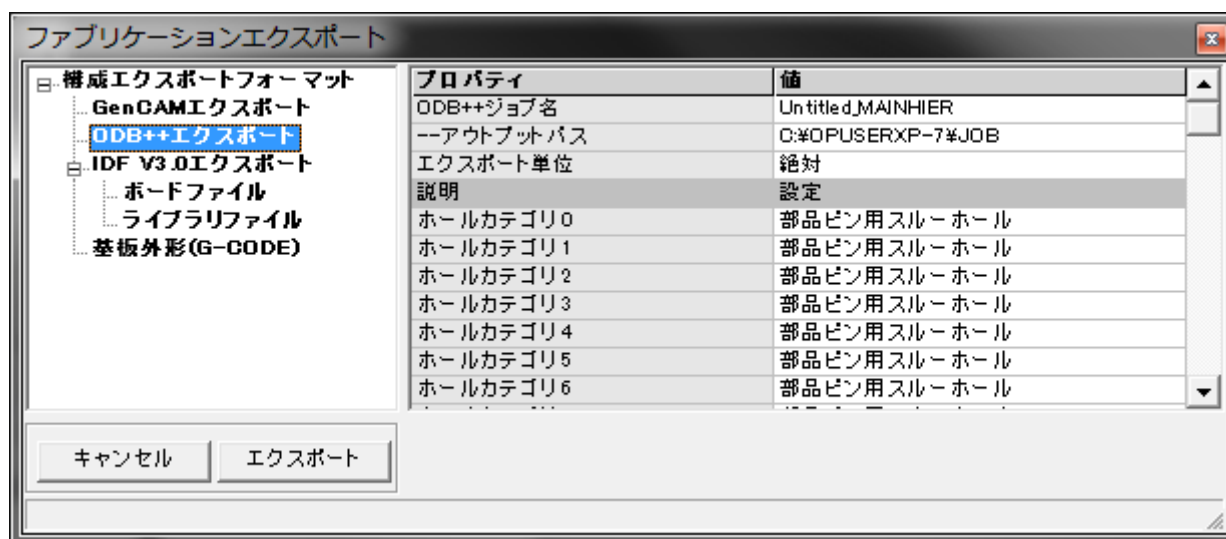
ファブリケーションエクスポート

構成エクスポートフォーマット
GenCAMエクスポート
ODB++エクスポート
IDF V3.0エクスポート
ボードファイル
ライブラリファイル
基板外形(G-CODE)

| プロパティ | 値 |
|---|---|
| ODB++ジョブ名 | Untitled_MAINHIER |
| --アウトプットパス | C:¥OPUSERXP-7¥JOB |
| エクスポート単位 | 絶対 |
| 説明 | 設定 |
| ホールカテゴリ0 | 部品ピン用スルーホール |
| ホールカテゴリ1 | 部品ピン用スルーホール |
| ホールカテゴリ2 | 部品ピン用スルーホール |
| ホールカテゴリ3 | 部品ピン用スルーホール |
| ホールカテゴリ4 | 部品ピン用スルーホール |
| ホールカテゴリ5 | 部品ピン用スルーホール |
| ホールカテゴリ6 | 部品ピン用スルーホール |

キャンセル
エクスポート